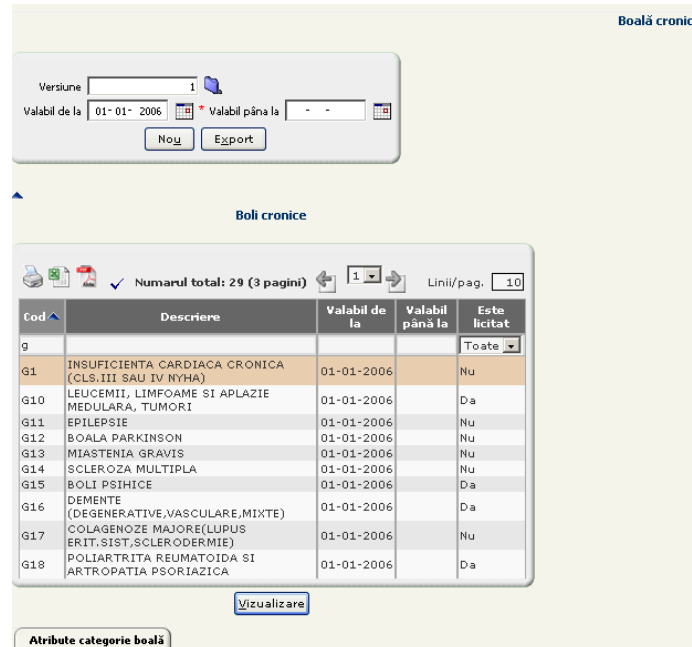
Boală cronic

Versiune 1
Valabil de la 01-01-2006 * Valabil până la - -
Nou Export

Boli cronice

Numarul total: 29 (3 pagini) 1 Linii/pag. 10

| Cod | Descriere | Valabil de la | Valabil până la | Este licitat |
|---|---|---|---|---|
| g | | | | Toate |
| G1 | INSUFICIENTA CARDIACA CRONICA (CLS.III SAU IV NYHA) | 01-01-2006 | | Nu |
| G10 | LEUCEMII, LIMFOAME SI APLAZIE MEDULARA, TUMORI | 01-01-2006 | | Da |
| G11 | EPILEPSIE | 01-01-2006 | | Nu |
| G12 | BOALA PARKINSON | 01-01-2006 | | Nu |
| G13 | MIASTENIA GRAVIS | 01-01-2006 | | Nu |
| G14 | SCLEROZA MULTIPLA | 01-01-2006 | | Nu |
| G15 | BOLI PSIHICE | 01-01-2006 | | Da |
| G16 | DEMENTE (DEGENERATIVE,VASCULARE,MIXTE) | 01-01-2006 | | Da |
| G17 | COLAGENOZE MAJORE(LUPUS ERIT.SIST,SCLERODERMIE) | 01-01-2006 | | Nu |
| G18 | POLIARTRITA REUMATOIDA SI ARTROPATIA PSORIAZICA | 01-01-2006 | | Da |

Vizualizare

Atribute categorie boală